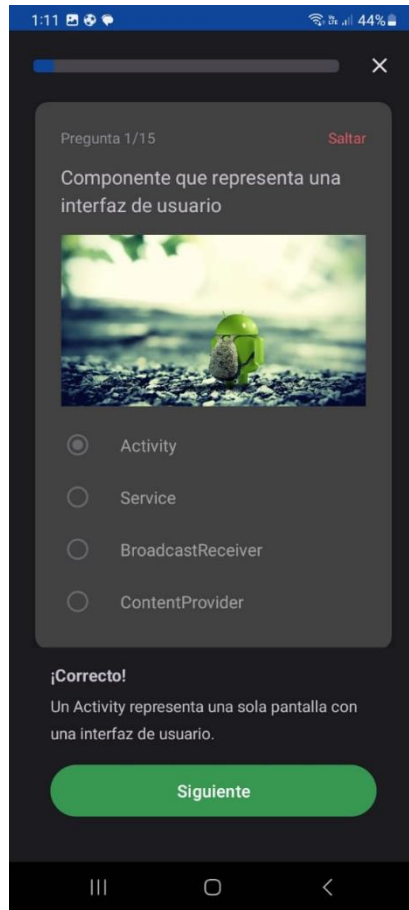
1:11 44%

×

Pregunta 1/15

Saltar

Componente que representa una interfaz de usuario

Activity

Service

BroadcastReceiver

ContentProvider

¡Correcto!

Un Activity representa una sola pantalla con una interfaz de usuario.

Siguiente